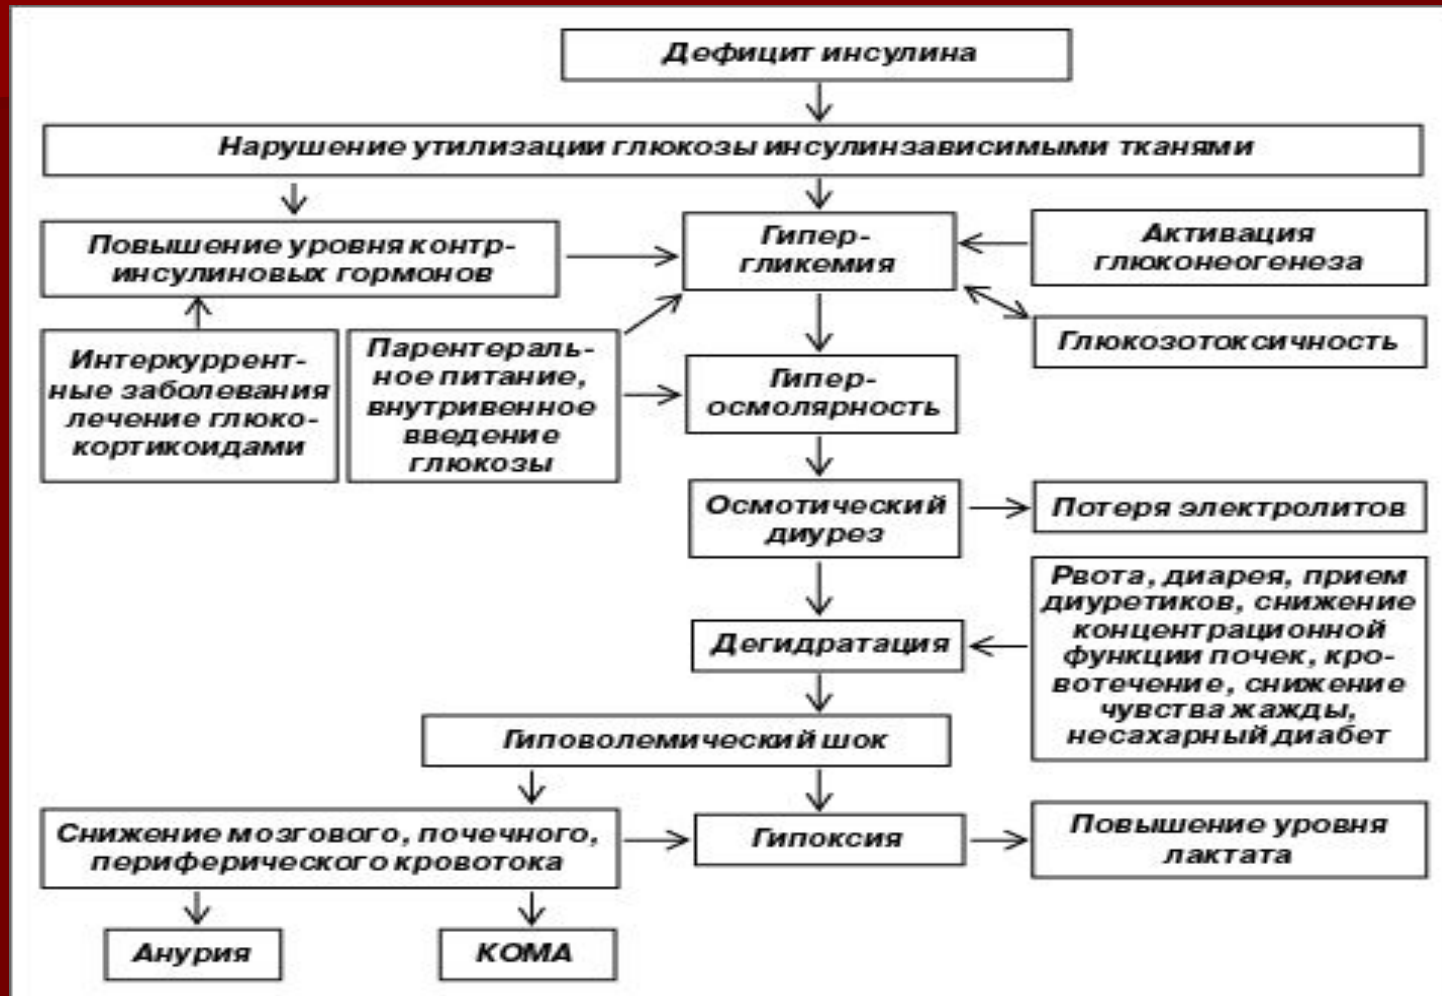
Дефицит инсулина

Нарушение утилизации глюкозы инсулинзависимыми тканями

Повышение уровня контринсулиновых гормонов

Гипергликемия

Активация глюконеогенеза

Глюкозотоксичность

Интеркуррентные заболевания лечение глюкокортикоидами

Парентеральное питание, внутривенное введение глюкозы

Гиперосмолярность

Осмотический диурез

Потеря электролитов

Рвота, диарея, прием диуретиков, снижение концентрационной функции почек, кровотечение, снижение чувства жажды, несахарный диабет

Дегидратация

Гиповолемический шок

Снижение мозгового, почечного, периферического кровотока

Гипоксия

Повышение уровня лактата

Анурия

КОМА